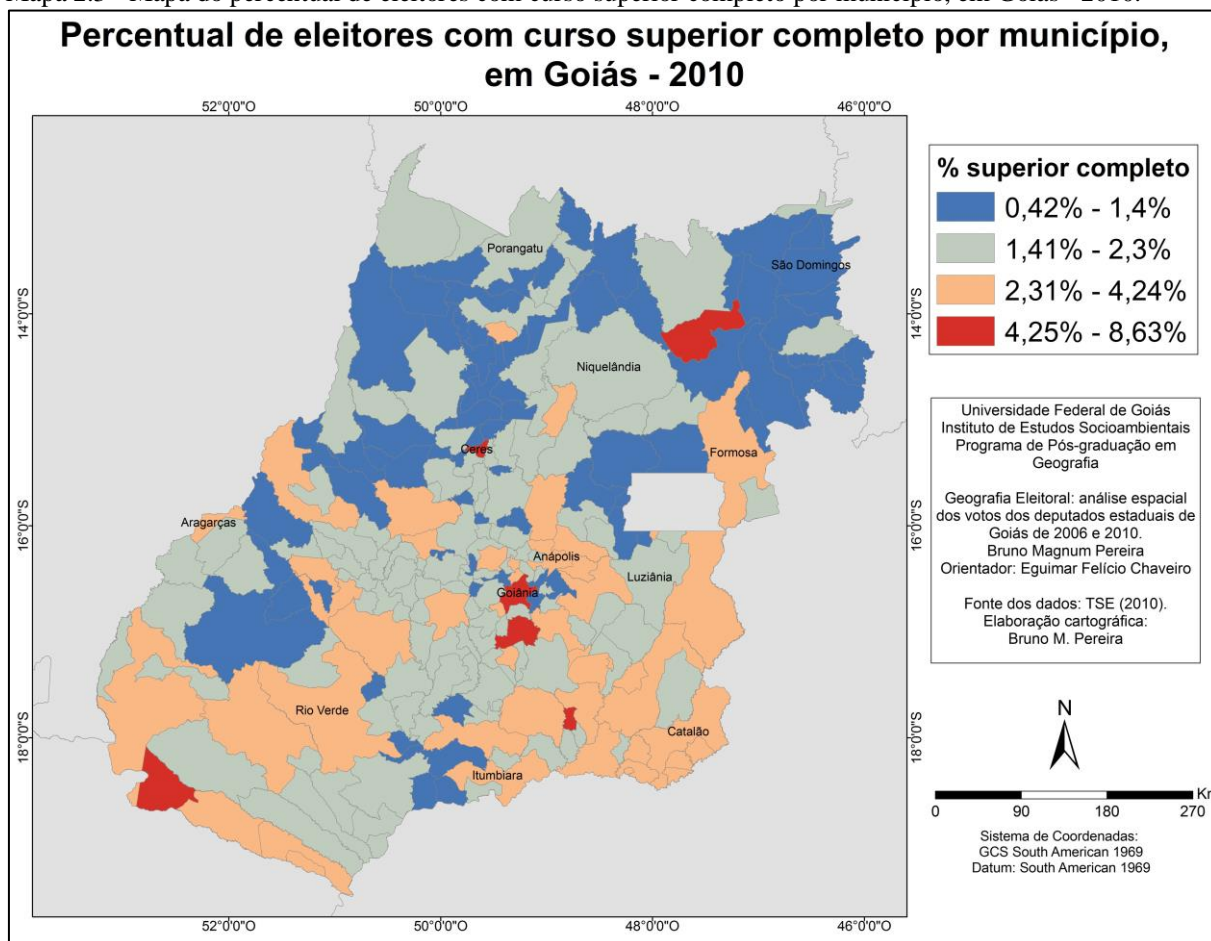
Mapa 2.5 - Mapa do percentual de eleitores com curso superior completo por município, em Goiás - 2010.

Percentual de eleitores com curso superior completo por município, em Goiás - 2010

52°0'0"O
50°0'0"O
48°0'0"O
46°0'0"O

% superior completo
0,42% - 1,4%
1,41% - 2,3%
2,31% - 4,24%
4,25% - 8,63%

14°0'0"S
16°0'0"S
18°0'0"S

Porangatu
São Domingos
Niquelândia
Ceres
Formosa
Aragarças
Anápolis
Luziânia
Goiânia
Rio Verde
Catalão
Itumbiara

Universidade Federal de Goiás
Instituto de Estudos Socioambientais
Programa de Pós-graduação em Geografia

Geografia Eleitoral: análise espacial dos votos dos deputados estaduais de Goiás de 2006 e 2010.
Bruno Magnum Pereira
Orientador: Eguimar Felício Chaveiro

Fonte dos dados: TSE (2010).
Elaboração cartográfica:
Bruno M. Pereira

N

0 90 180 270 Km

Sistema de Coordenadas:
GCS South American 1969
Datum: South American 1969

52°0'0"O
50°0'0"O
48°0'0"O
46°0'0"O